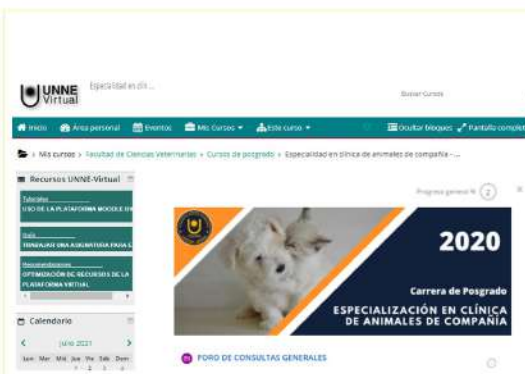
UNNE Virtual

Especialidad en clín ...

Buscar Cursos

Inicio | Área personal | Eventos | Mis Cursos | Este curso | Ocultar bloques | Pantalla complet

Mis cursos > Facultad de Ciencias Veterinarias > Cursos de posgrado > Especialidad en clínica de animales de compañía - ...

Recursos UNNE-Virtual

Tutoriales
USO DE LA PLATAFORMA MOODLE EN

Guía
TRANSITAR UNA ASIGNATURA PARA E

Recomendaciones
OPTIMIZACIÓN DE RECURSOS DE LA PLATAFORMA VIRTUAL

Calendario

< julio 2021 >

Lun Mar Mié Jue Vie Sáb Dom

1 2 3 4

Progreso general 2

2020

Carrera de Posgrado

ESPECIALIZACIÓN EN CLÍNICA DE ANIMALES DE COMPAÑÍA

FORO DE CONSULTAS GENERALES